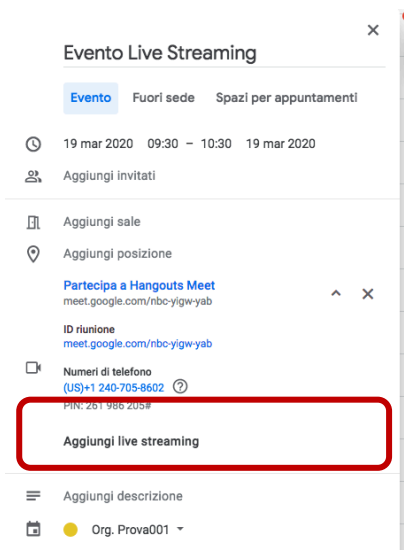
Evento Live Streaming

Evento Fuori sede Spazi per appuntamenti

19 mar 2020 09:30 – 10:30 19 mar 2020

Aggiungi invitati

Aggiungi sale

Aggiungi posizione

Partecipa a Hangouts Meet
meet.google.com/nbc-yigw-yab

ID riunione
meet.google.com/nbc-yigw-yab

Numeri di telefono
(US)+1 240-705-8602
PIN: 261 986 205#

Aggiungi live streaming

Aggiungi descrizione

Org. Prova001